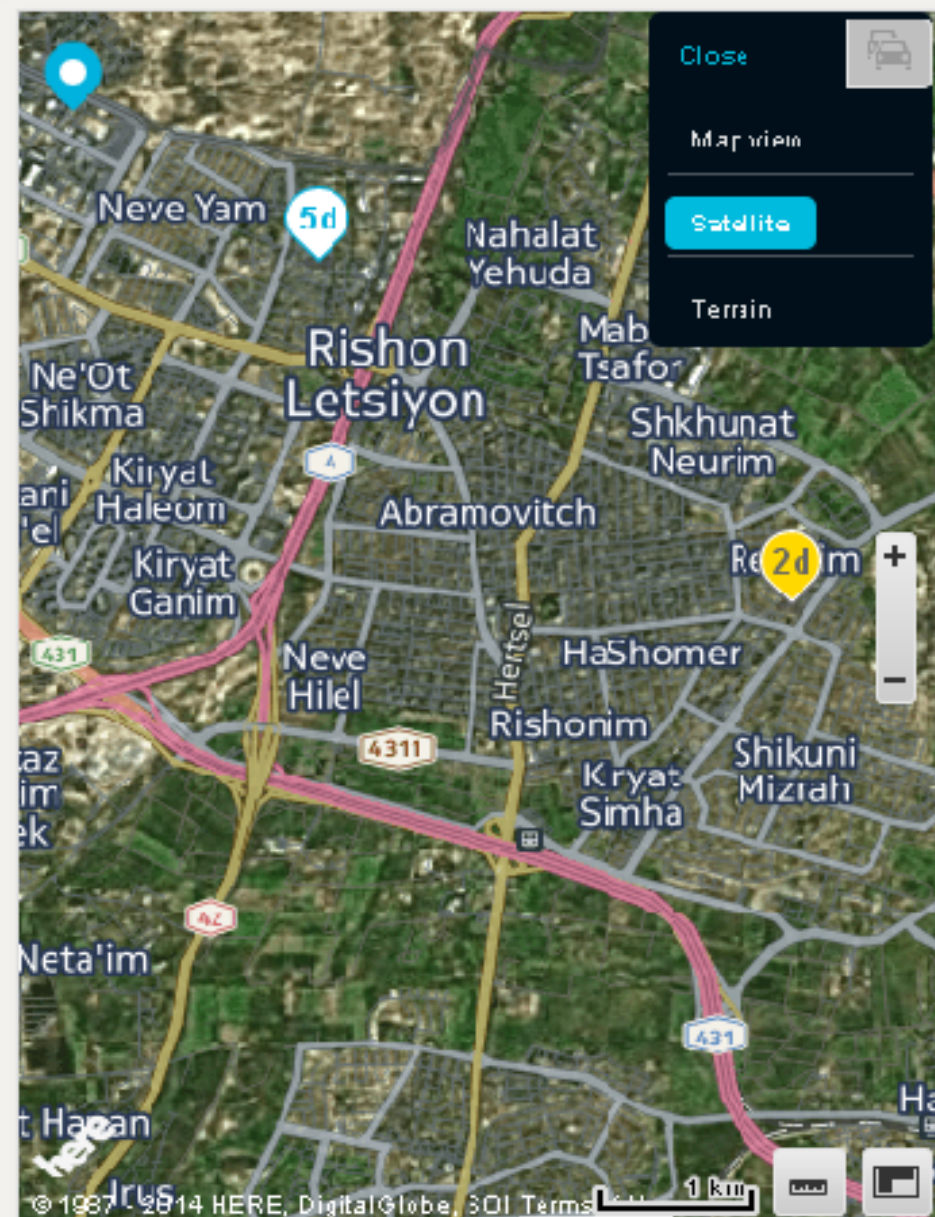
Close

Map view

Satellite

Terrain

Neve Yam
5d
Nahalat Yehuda
Rishon Letsiyon
Mab Tsafon
Ne'Ot Shikma
Shkhunat Neurim
Kiryat Haleom
ari 'el
4
Abramovitch
Re 2d im
Kiryat Ganim
+
431
Neve Hilel
Hertsel
HaShomer
−
Rishonim
4311
az im ek
Kryat Simha
Shikuni Mizrah
42
Neta'im
431
t Hanan
Ha
here
Irus
© 1987 - 2014 HERE, DigitalGlobe, SOI Terms
1 km